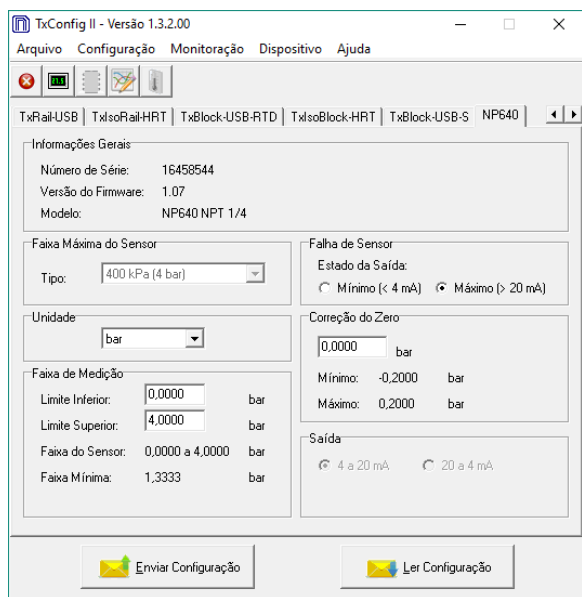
TxConfig II - Versão 1.3.2.00

Arquivo Configuração Monitoração Dispositivo Ajuda

TxRail-USB | TxIsoRail-HRT | TxBlock-USB-RTD | TxIsoBlock-HRT | TxBlock-USB-S | NP640

Informações Gerais

Número de Série: 16458544

Versão do Firmware: 1.07

Modelo: NP640 NPT 1/4

Faixa Máxima do Sensor

Tipo: 400 kPa (4 bar)

Falha de Sensor

Estado da Saída:

Mínimo (< 4 mA) Máximo (> 20 mA)

Unidade

bar

Correção do Zero

0,0000 bar

Mínimo: -0,2000 bar

Máximo: 0,2000 bar

Faixa de Medição

Limite Inferior: 0,0000 bar

Limite Superior: 4,0000 bar

Faixa do Sensor: 0,0000 a 4,0000 bar

Faixa Mínima: 1,3333 bar

Saída

4 a 20 mA 20 a 4 mA

Enviar Configuração

Ler Configuração